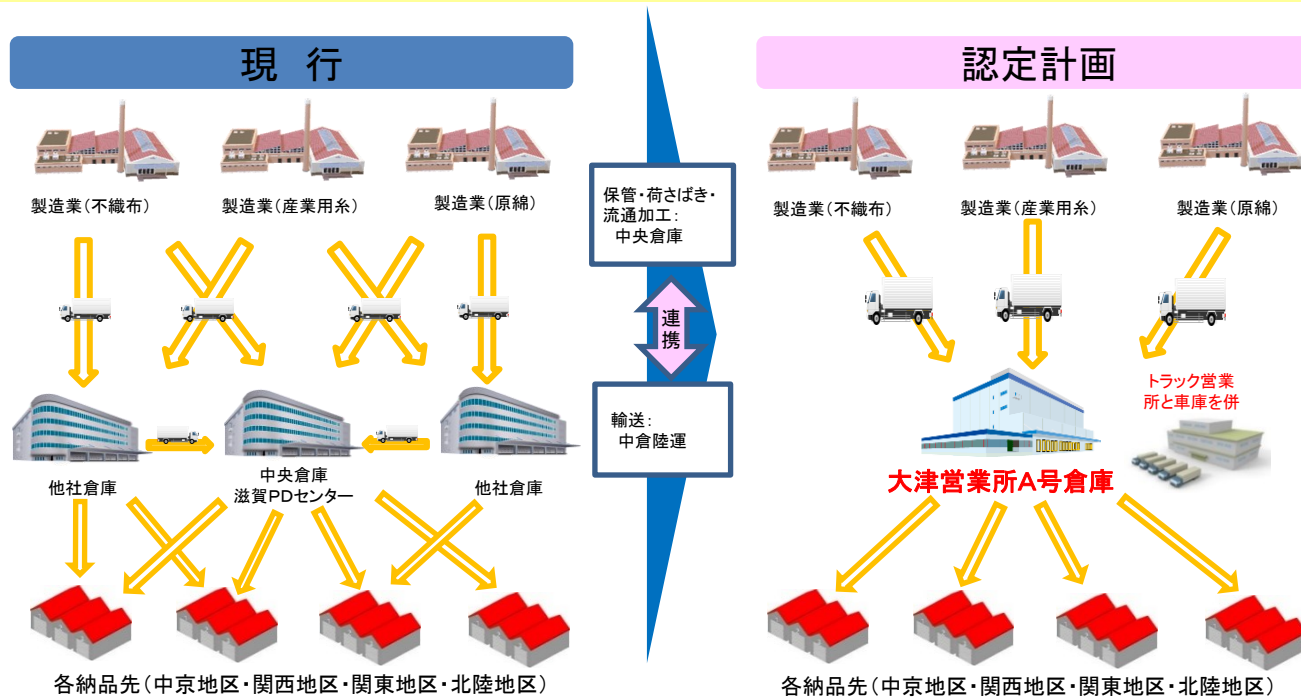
現　行

製造業（不織布）　製造業（産業用糸）　製造業（原綿）

他社倉庫　中央倉庫 滋賀PDセンター　他社倉庫

各納品先（中京地区・関西地区・関東地区・北陸地区）

保管・荷さばき・流通加工：中央倉庫

連携

輸送：中倉陸運

認定計画

製造業（不織布）　製造業（産業用糸）　製造業（原綿）

トラック営業所と車庫を併

大津営業所A号倉庫

各納品先（中京地区・関西地区・関東地区・北陸地区）